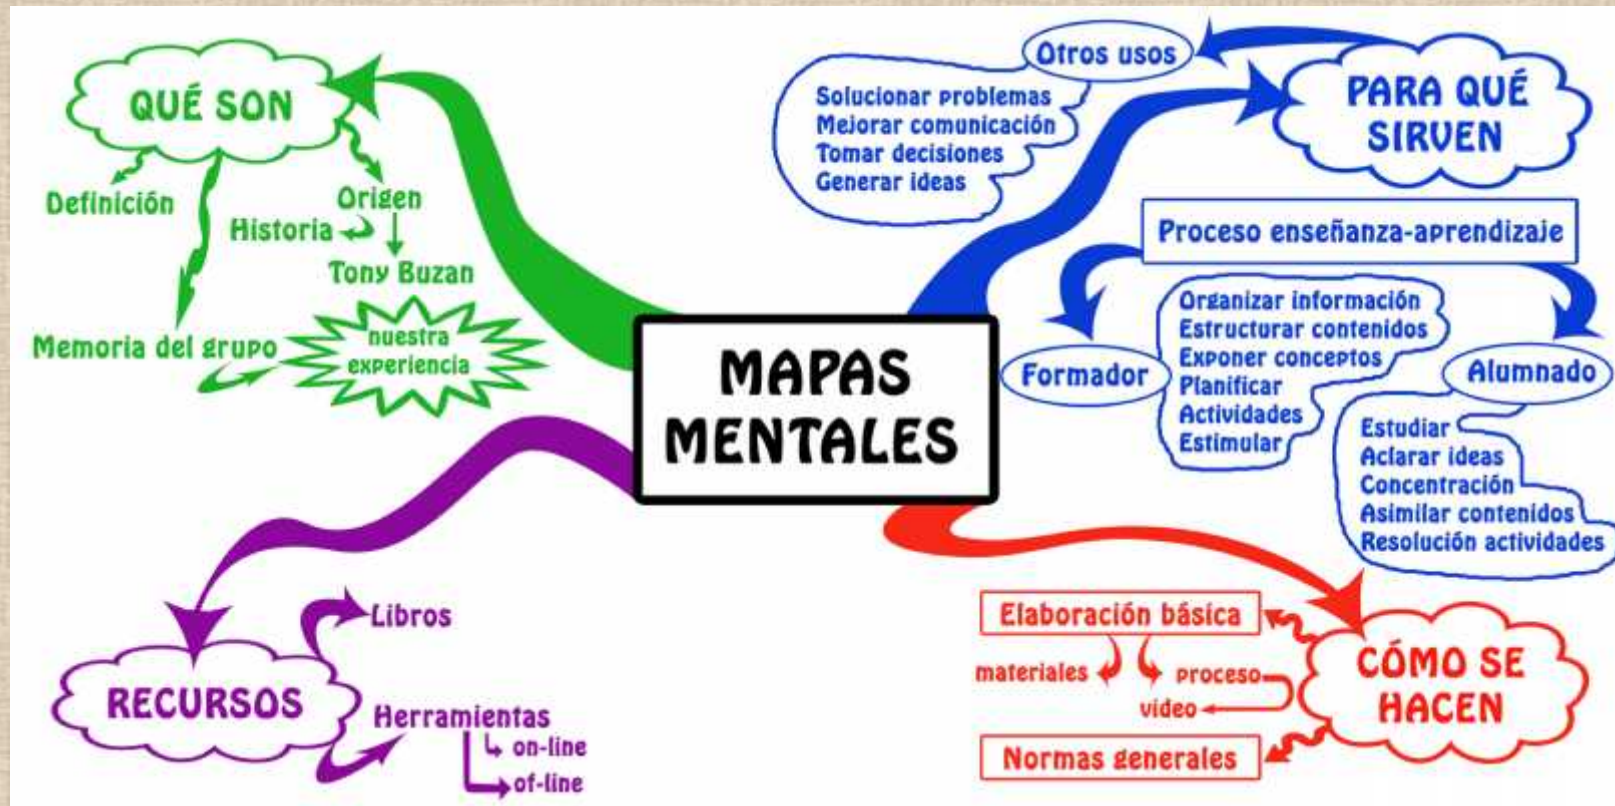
MAPAS MENTALES

QUÉ SON
Definición
Origen
Historia
Tony Buzan
Memoria del grupo
nuestra experiencia

PARA QUÉ SIRVEN
Otros usos
Solucionar problemas
Mejorar comunicación
Tomar decisiones
Generar ideas

Proceso enseñanza-aprendizaje
Formador
Organizar información
Estructurar contenidos
Exponer conceptos
Planificar
Actividades
Estimular
Alumnado
Estudiar
Aclarar ideas
Concentración
Asimilar contenidos
Resolución actividades

CÓMO SE HACEN
Elaboración básica
materiales
proceso
video
Normas generales

RECURSOS
Libros
Herramientas
on-line
of-line